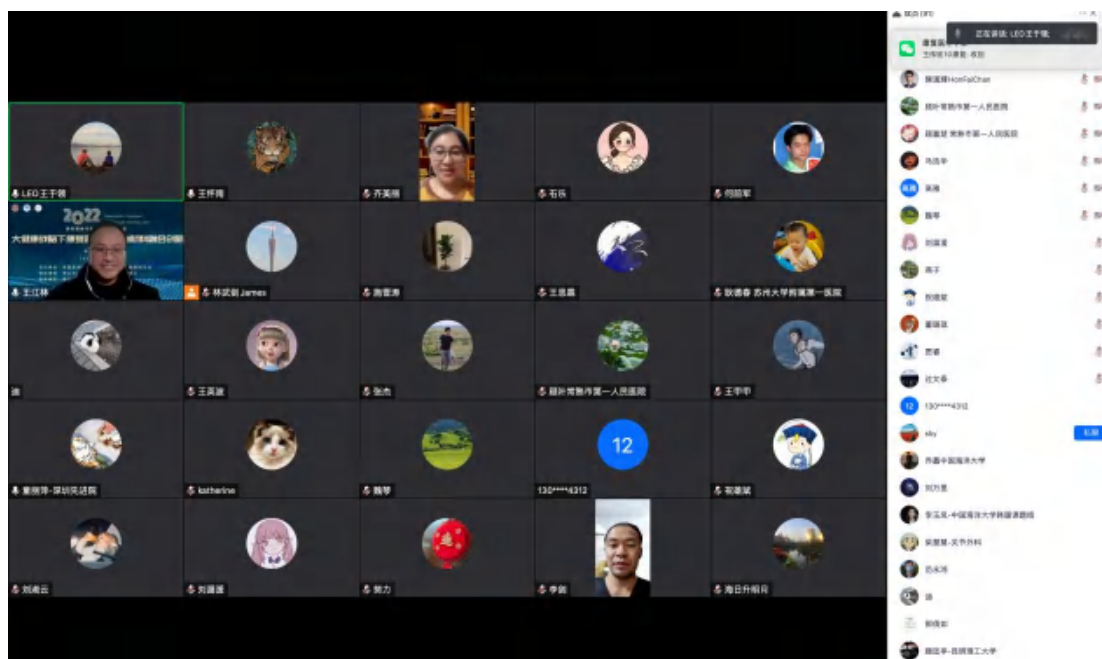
LEO王子微
王怀梅
乔英丽
石乐
何韶军
2022
大健康创新下康复
王江林
林武剑 James
施雪涛
王晨晨
耿德春 苏州大学附属第一医院
迪
王英波
张杰
延吉常熟市第一人民医院
王宇宇
董丽萍-深圳吴清院
katherine
魏琴
12
130****4312
胡建斌
刘涛云
刘丽丽
努力
李鹤
海日升明月

成员 (31)
正在讲话: LEO王子微
HonFaiChan
延吉常熟市第一人民医院
常熟市第一人民医院
冯浩平
刘丽丽
燕子
陈婉婷
董丽丽
思睿
沈文春
12 130****4312
sky
乔嘉-中国海洋大学
刘万里
李玉龙-中国海洋大学韩国通信组
梁景慧-关节外科
迪
谢国华-西南理工大学